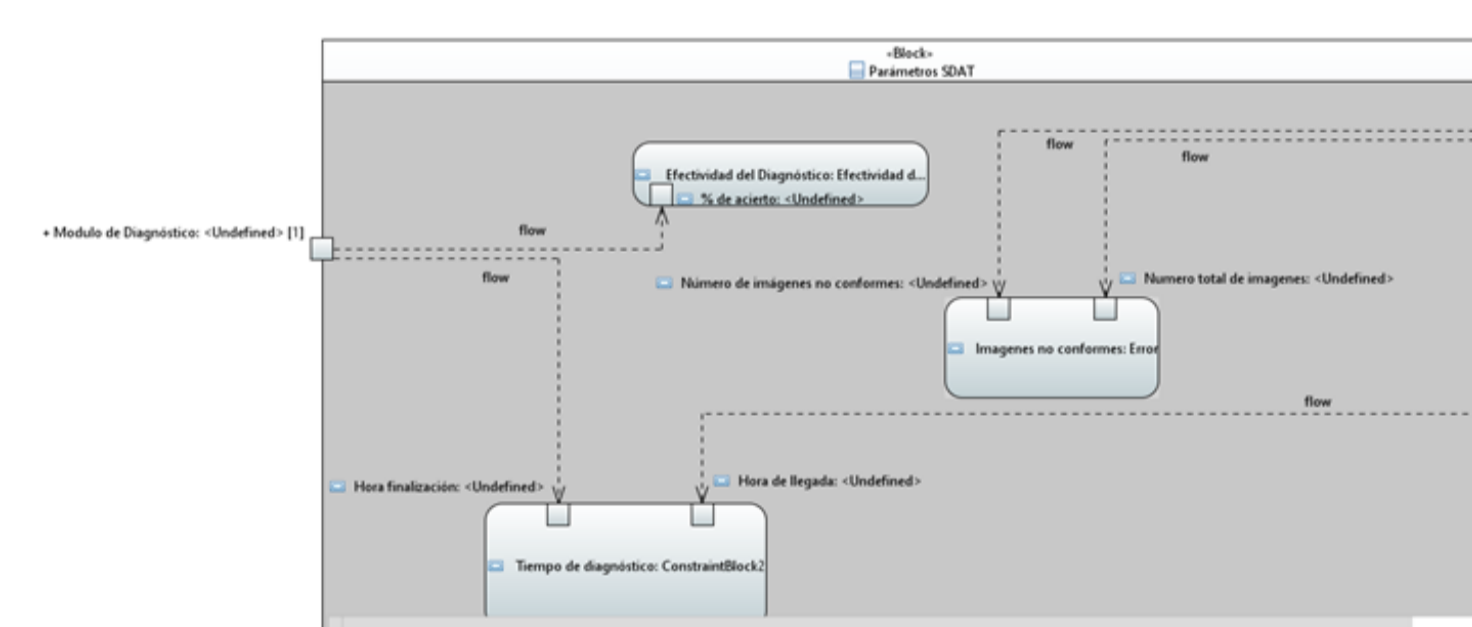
«Block»
Parámetros SDAT

Efectividad del Diagnóstico: Efectividad d...
% de acierto: <Undefined>

flow

flow

+ Modulo de Diagnóstico: <Undefined> [1]

flow

flow

Número de imágenes no conformes: <Undefined>

Numero total de imagenes: <Undefined>

Imagenes no conformes: Error

flow

Hora finalización: <Undefined>

Hora de llegada: <Undefined>

Tiempo de diagnóstico: ConstraintBlock2